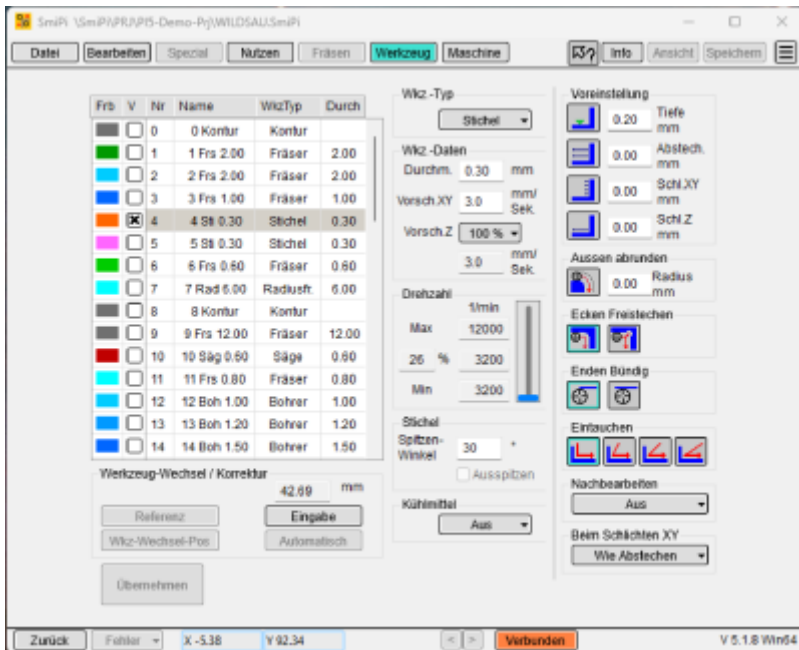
SmiPi \SmiPi\PRJ\PI5-Demo-Prj\WILDSAU.SmiPi

Datei | Bearbeiten | Spezial | Nutzen | Fräsen | Werkzeug | Maschine | Info | Ansicht | Speichern

| Frb | V | Nr | Name | WkzTyp | Durch |
|---|---|---|---|---|---|
| | | 0 | 0 Kontur | Kontur | |
| | | 1 | 1 Frs 2.00 | Fräser | 2.00 |
| | | 2 | 2 Frs 2.00 | Fräser | 2.00 |
| | | 3 | 3 Frs 1.00 | Fräser | 1.00 |
| | ☒ | 4 | 4 Sti 0.30 | Stichel | 0.30 |
| | | 5 | 5 Sti 0.30 | Stichel | 0.30 |
| | | 6 | 6 Frs 0.60 | Fräser | 0.60 |
| | | 7 | 7 Rad 6.00 | Radiusfr. | 6.00 |
| | | 8 | 8 Kontur | Kontur | |
| | | 9 | 9 Frs 12.00 | Fräser | 12.00 |
| | | 10 | 10 Säg 0.60 | Säge | 0.60 |
| | | 11 | 11 Frs 0.80 | Fräser | 0.80 |
| | | 12 | 12 Boh 1.00 | Bohrer | 1.00 |
| | | 13 | 13 Boh 1.20 | Bohrer | 1.20 |
| | | 14 | 14 Boh 1.50 | Bohrer | 1.50 |

Werkzeug-Wechsel / Korrektur
42.69 mm
Referenz | Eingabe
Wkz-Wechsel-Pos | Automatisch
Übernehmen

Wkz.-Typ
Stichel
Wkz.-Daten
Durchm. 0.30 mm
Vorsch.XY 3.0 mm/Sek.
Vorsch.Z 100 %
3.0 mm/Sek.
Drehzahl
1/min
Max 12000
26 % 3200
Min 3200
Stichel
Spitzen-Winkel 30 °
Ausspitzen
Kühlmittel
Aus

Voreinstellung
0.20 Tiefe mm
0.00 Abstech. mm
0.00 Schl.XY mm
0.00 Schl.Z mm
Aussen abrunden
0.00 Radius mm
Ecken Freistechen
Enden Bündig
Eintauchen
Nachbearbeiten
Aus
Beim Schlichten XY
Wie Abstechen

Zurück | Fehler | X -5.38 | Y 92.34 | Verbunden | V 5.1.8 Win64